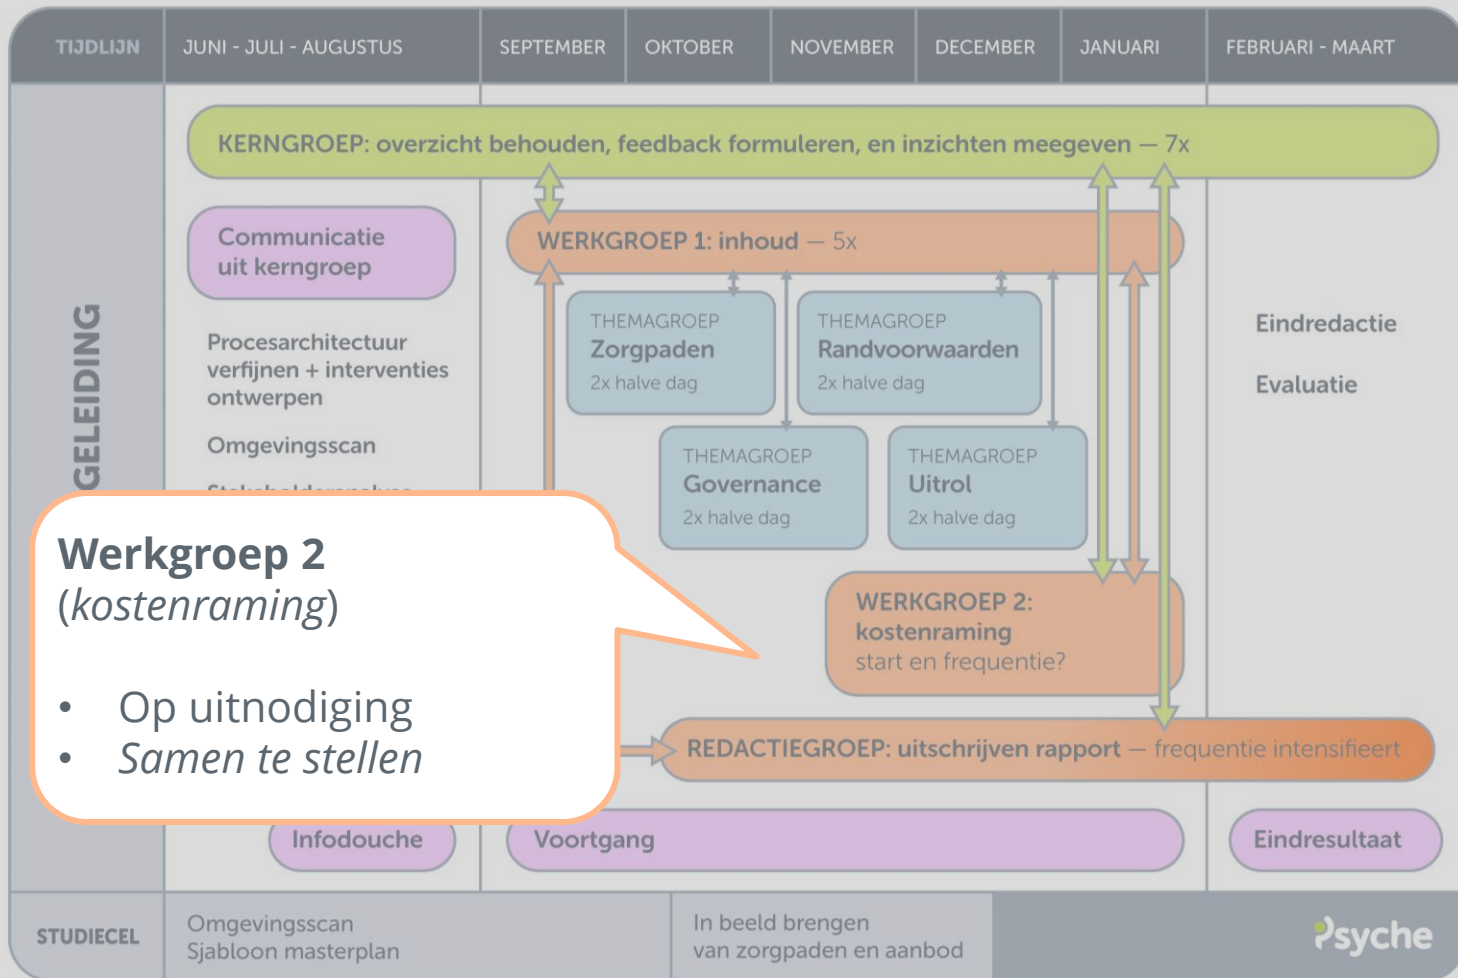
TIJDLIJN | JUNI - JULI - AUGUSTUS | SEPTEMBER | OKTOBER | NOVEMBER | DECEMBER | JANUARI | FEBRUARI - MAART

KERNGROEP: overzicht behouden, feedback formuleren, en inzichten meegeven — 7x

Communicatie uit kerngroep

WERKGROEP 1: inhoud — 5x

THEMAGROEP
Zorgpaden
2x halve dag

THEMAGROEP
Randvoorwaarden
2x halve dag

Procesarchitectuur verfijnen + interventies ontwerpen

Omgevingsscan

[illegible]

THEMAGROEP
Governance
2x halve dag

THEMAGROEP
Uitrol
2x halve dag

Eindredactie

Evaluatie

GELEIDING

Werkgroep 2
(*kostenraming*)

• Op uitnodiging
• *Samen te stellen*

WERKGROEP 2:
kostenraming
start en frequentie?

REDACTIEGROEP: uitschrijven rapport — frequentie intensifieert

Infodouche

Voortgang

Eindresultaat

STUDIECEL

Omgevingsscan
Sjabloon masterplan

In beeld brengen
van zorgpaden en aanbod

Psyche